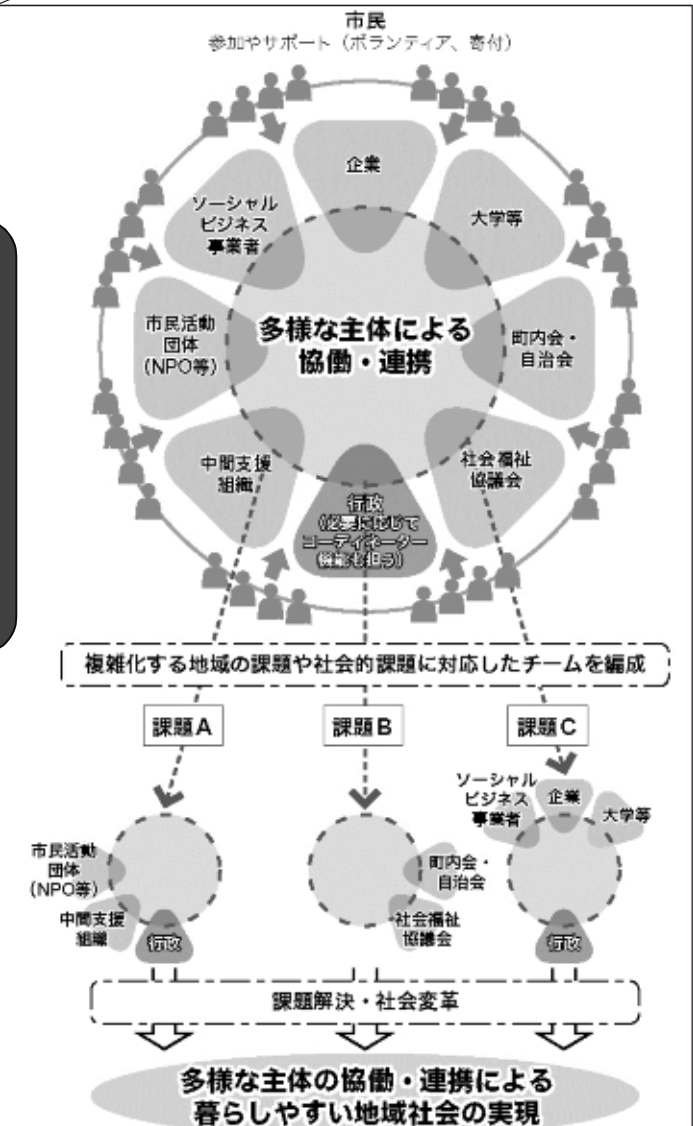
市民
参加やサポート（ボランティア、寄付）

企業

ソーシャルビジネス事業者

大学等

市民活動団体（NPO等）

多様な主体による協働・連携

町内会・自治会

中間支援組織

社会福祉協議会

行政（必要に応じてコーディネーター機能を担う）

複雑化する地域の課題や社会的課題に対応したチームを編成

課題A

課題B

課題C

市民活動団体（NPO等）

中間支援組織

行政

町内会・自治会

社会福祉協議会

ソーシャルビジネス事業者

企業

大学等

行政

課題解決・社会変革

多様な主体の協働・連携による暮らしやすい地域社会の実現